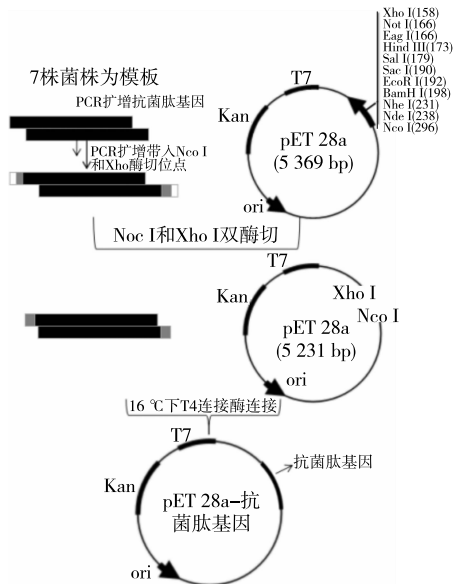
Xho I(158)
Not I(166)
Eag I(166)
Hind III(173)
Sal I(179)
Sac I(190)
EcoR I(192)
BamH I(198)
Nhe I(231)
Nde I(238)
Nco I(296)

7株菌株为模板

PCR扩增抗菌肽基因

PCR扩增带入Nco I和Xho酶切位点

T7

Kan

pET 28a
(5 369 bp)

ori

Noc I和Xho I双酶切

T7

Kan

Xho I

Nco I

pET 28a
(5 231 bp)

ori

16 ℃下T4连接酶连接

T7

Kan

抗菌肽基因

pET 28a–抗菌肽基因

ori